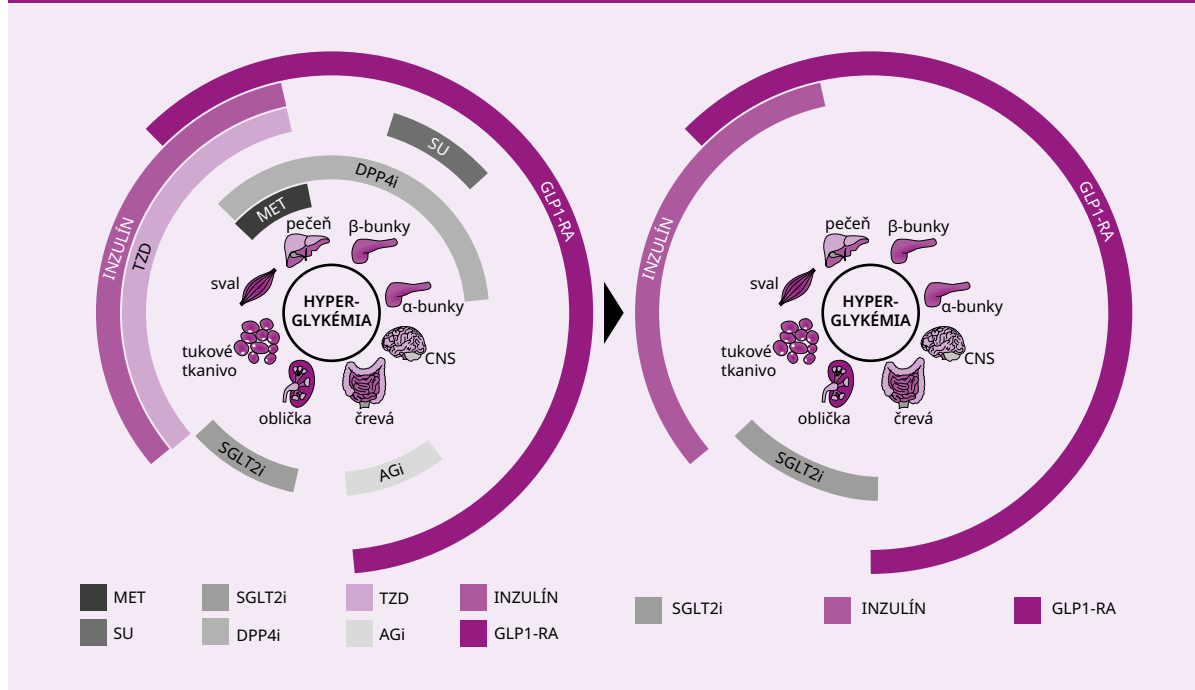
INZULÍN
TZD
MET
DPP4i
SU
GLP1-RA
pečeň
β-bunky
sval
HYPER-GLYKÉMIA
α-bunky
tukové tkanivo
CNS
oblička
črevá
SGLT2i
AGi

INZULÍN
GLP1-RA
pečeň
β-bunky
sval
HYPER-GLYKÉMIA
α-bunky
tukové tkanivo
CNS
oblička
črevá
SGLT2i

MET
SU
SGLT2i
DPP4i
TZD
AGi
INZULÍN
GLP1-RA

SGLT2i
INZULÍN
GLP1-RA